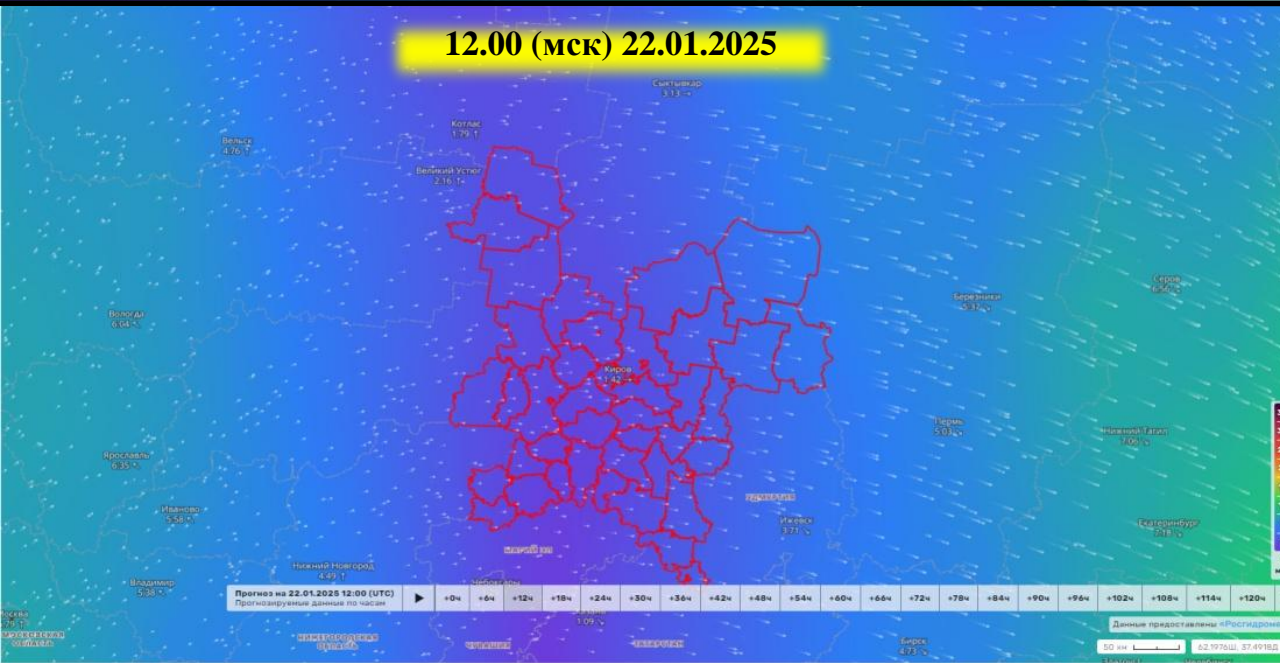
12.00 (мск) 22.01.2025

Сыктывкар
3.13

Котлас
1.79

Вельск
4.76

Великий Устюг
2.16

Вологда
6.64

Киров
2.42

Березники
5.37

Серов
6.56

Пермь
5.03

Нижний Тагил
7.06

Ярославль
6.35

Иваново
5.58

УДМУРТИЯ

Ижевск
3.71

Екатеринбург
7.18

МАРИЙ ЭЛ

Нижний Новгород
4.49

Владимир
5.38

Чебоксары

Казань
1.09

Москва

МОСКОВСКАЯ ОБЛАСТЬ

НИЖЕГОРОДСКАЯ ОБЛАСТЬ

ЧУВАШИЯ

ТАТАРСТАН

Бирск
4.73

Прогноз на 22.01.2025 12:00 (UTC)
Прогнозируемые данные по часам

+0ч +6ч +12ч +18ч +24ч +30ч +36ч +42ч +48ч +54ч +60ч +66ч +72ч +78ч +84ч +90ч +96ч +102ч +108ч +114ч +120ч

Данные предоставлены «Росгидрома

50 км

62.1976Ш, 37.4918Д